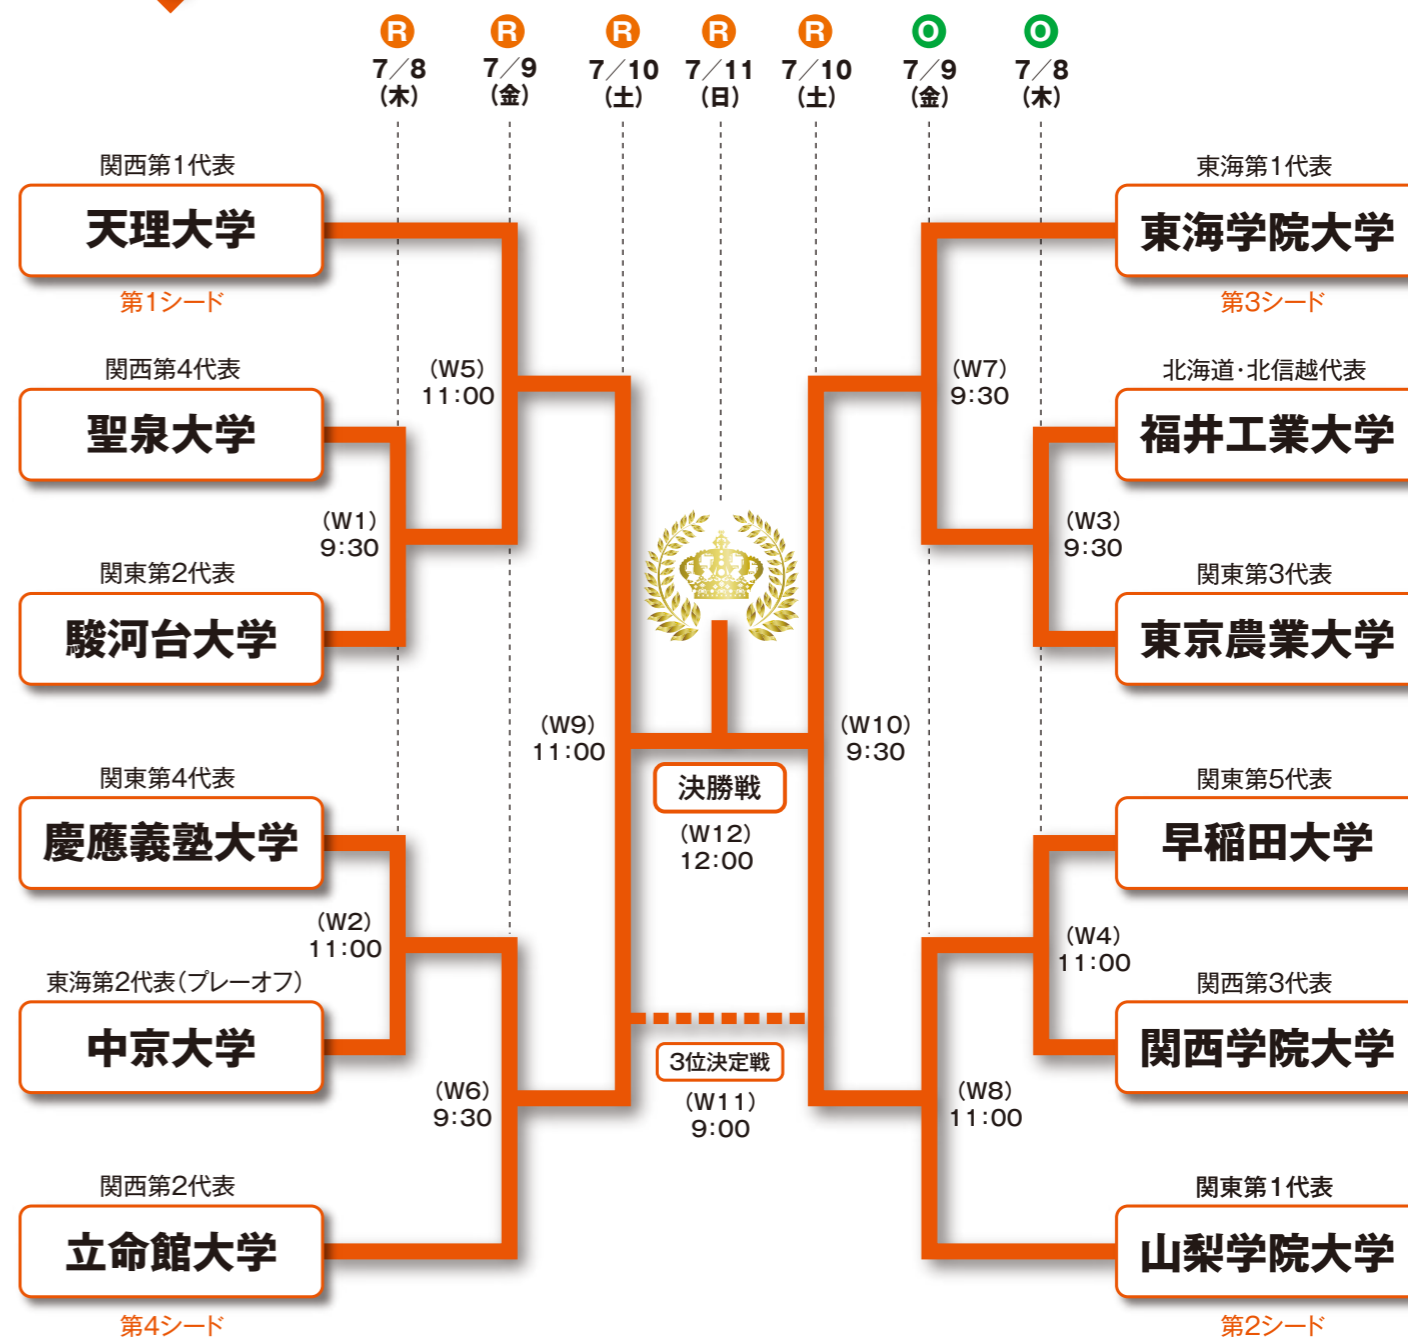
R 7／8（木）　R 7／9（金）　R 7／10（土）　R 7／11（日）　R 7／10（土）　O 7／9（金）　O 7／8（木）

関西第1代表
天理大学
第1シード

関西第4代表
聖泉大学

（W1）9:30

関東第2代表
駿河台大学

（W5）11:00

関東第4代表
慶應義塾大学

（W2）11:00

東海第2代表（プレーオフ）
中京大学

（W6）9:30

関西第2代表
立命館大学
第4シード

（W9）11:00

決勝戦
（W12）12:00

3位決定戦
（W11）9:00

（W10）9:30

東海第1代表
東海学院大学
第3シード

（W7）9:30

北海道・北信越代表
福井工業大学

（W3）9:30

関東第3代表
東京農業大学

関東第5代表
早稲田大学

（W4）11:00

関西第3代表
関西学院大学

（W8）11:00

関東第1代表
山梨学院大学
第2シード